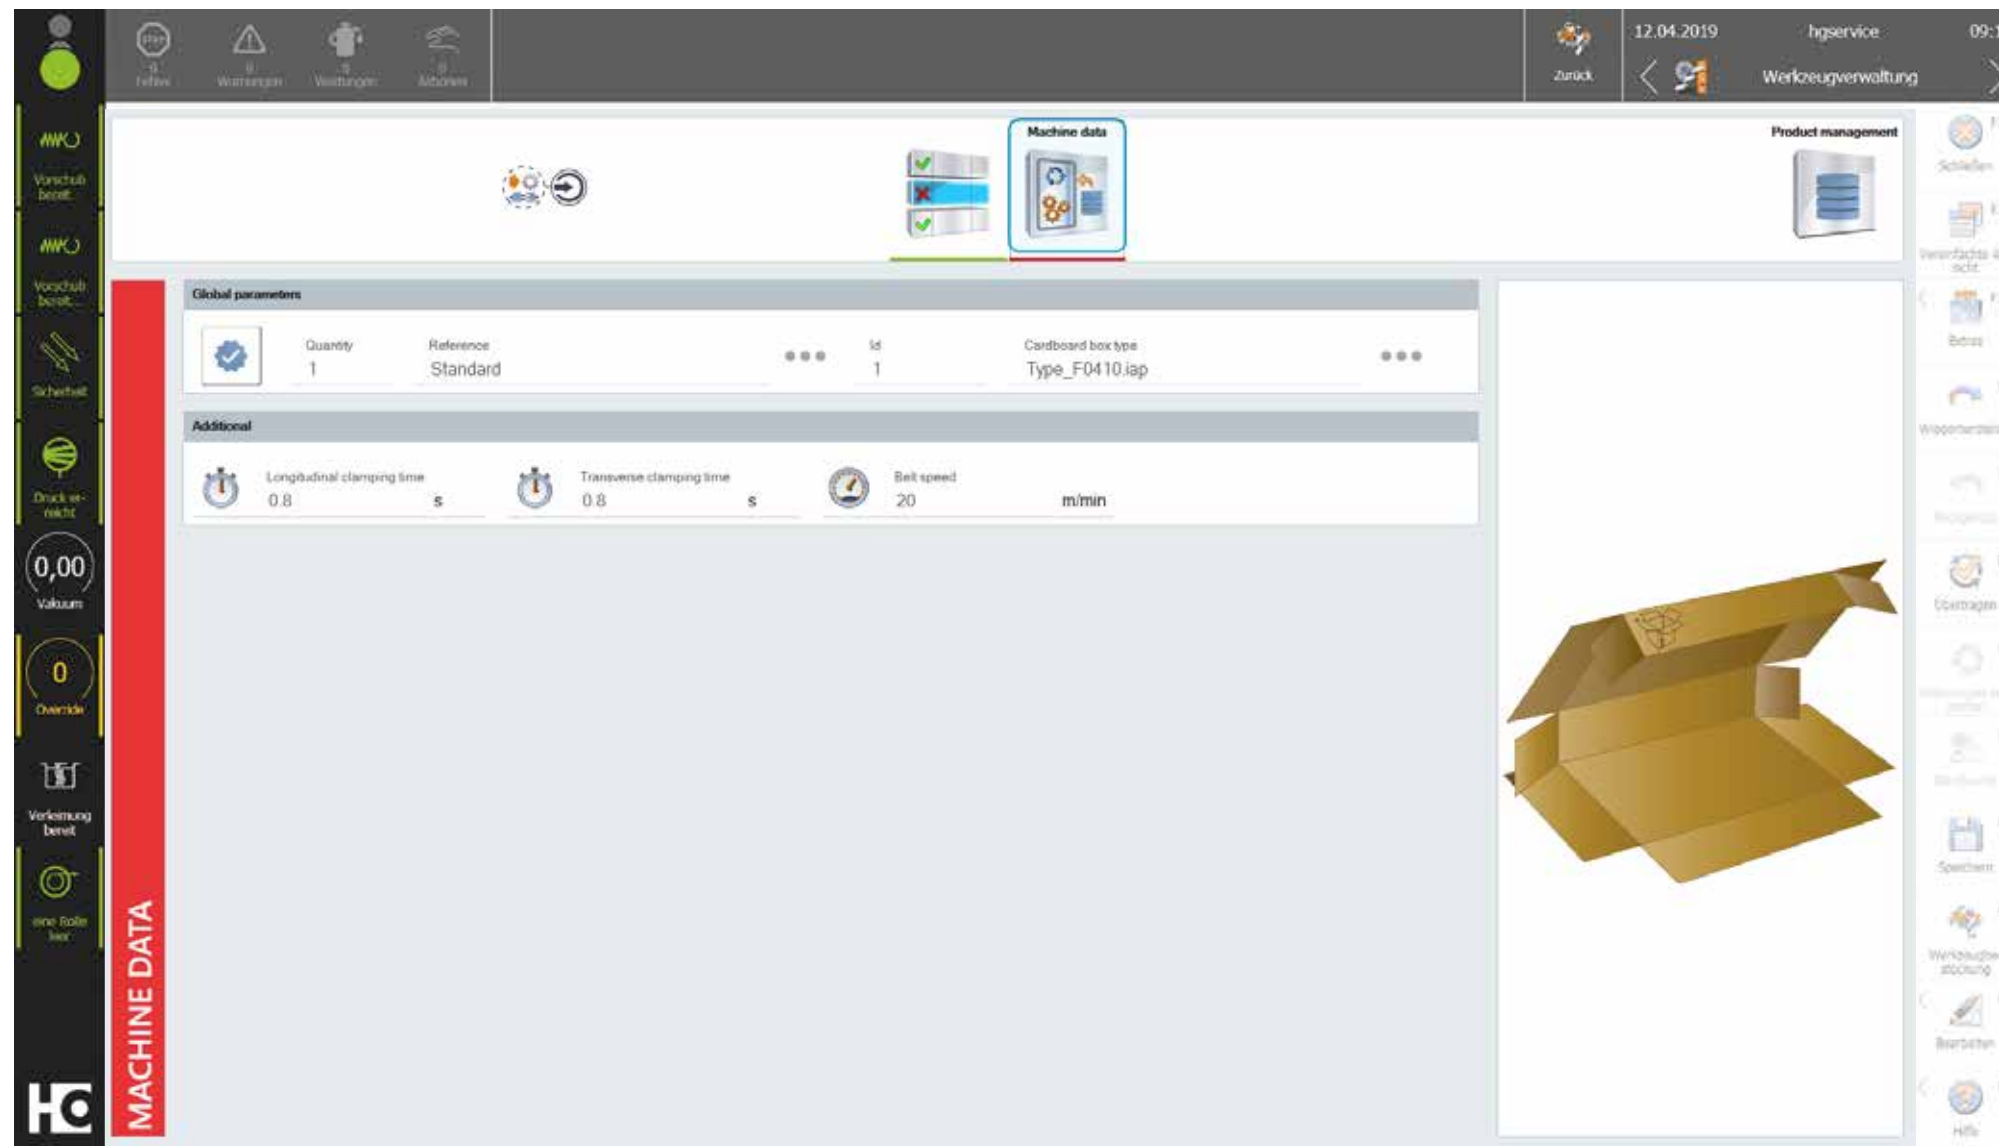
0
Fehler

0
Warnungen

0
Wartungen

0
Aktionen

Zurück

12.04.2019

hgservice

09:

Werkzeugverwaltung

Vorschub bereit

Vorschub bereit

Sicherheit

Druck erreicht

0,00
Vakuum

0
Override

Verleimung bereit

eine Rolle leer

Machine data

Product management

Schließen

Vereinfachte Ansicht

Betrieb

Wiederherstellen

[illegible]

Übertragen

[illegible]

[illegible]

Speichern

Werkzeugbestückung

Bearbeiten

Hilfe

MACHINE DATA

Global parameters

Quantity
1

Reference
Standard

Id
1

Cardboard box type
Type_F0410.iap

Additional

Longitudinal clamping time
0.8
s

Transverse clamping time
0.8
s

Belt speed
20
m/min